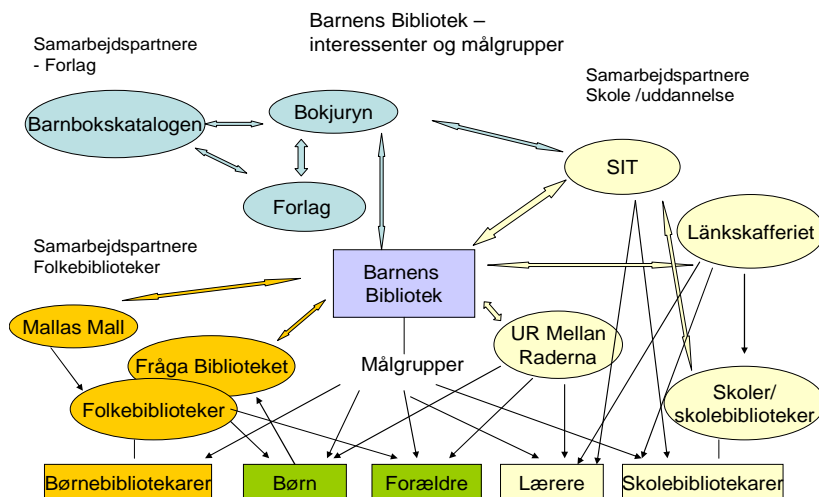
Barnens Bibliotek – interessenter og målgrupper

Samarbejdspartnere
- Forlag

Samarbejdspartnere
Skole /uddannelse

Barnbokskatalogen

Bokjuryn

Forlag

SIT

Länkskafferiet

Samarbejdspartnere
Folkebiblioteker

Barnens Bibliotek

Mallas Mall

Fråga Biblioteket

UR Mellan Raderna

Målgrupper

Folkebiblioteker

Skoler/ skolebiblioteker

Børnebibliotekarer

Børn

Forældre

Lærere

Skolebibliotekarer